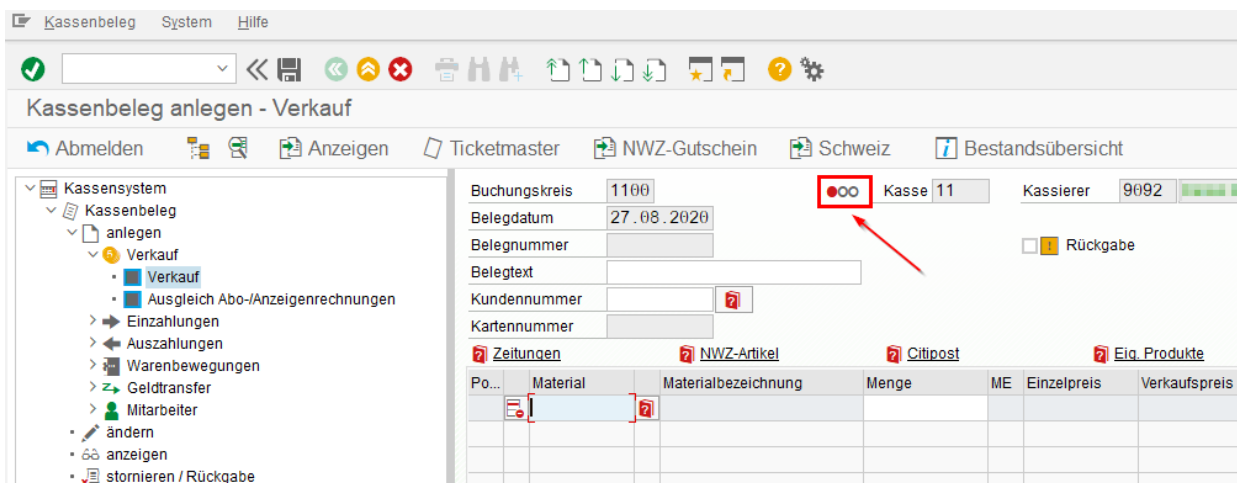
Kassenbeleg System Hilfe

Kassenbeleg anlegen - Verkauf

Abmelden Anzeigen Ticketmaster NWZ-Gutschein Schweiz Bestandsübersicht

Kassensystem
Kassenbeleg
anlegen
Verkauf
Verkauf
Ausgleich Abo-/Anzeigenrechnungen
Einzahlungen
Auszahlungen
Warenbewegungen
Geldtransfer
Mitarbeiter
ändern
anzeigen
stornieren / Rückgabe

Buchungskreis 1100
Kasse 11
Kassierer 9092 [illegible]
Belegdatum 27.08.2020
Belegnummer
Rückgabe
Belegtext
Kundennummer
Kartennummer

Zeitungen NWZ-Artikel Citipost Eig. Produkte

| Po... | | Material | | Materialbezeichnung | Menge | ME | Einzelpreis | Verkaufspreis |
|---|---|---|---|---|---|---|---|---|
| | | | | | | | | |